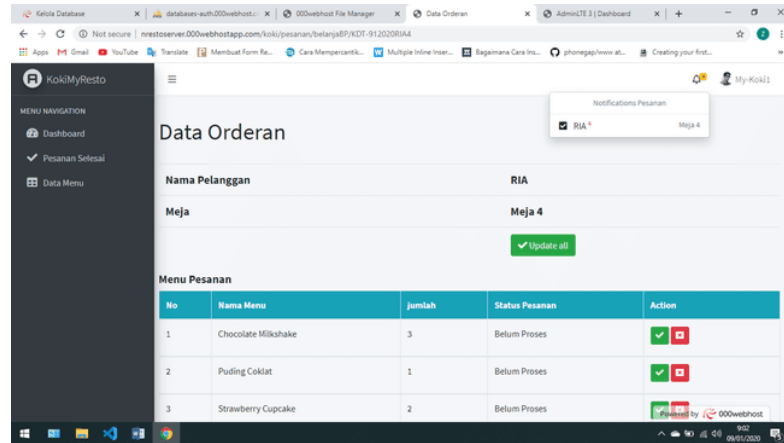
Kelola Database | databases-auth.000webhost.c | 000webhost File Manager | Data Orderan | AdminLTE 3 | Dashboard | +

Not secure | nrestoserver.000webhostapp.com/koki/pesanan/belanjaBP/KDT-912020RIA4

Apps Gmail YouTube Translate Membuat Form Re... Cara Mempercantik... Multiple Inline Inser... Bagaimana Cara Ins... phonegap/www at... Creating your first...

KokiMyResto

My-Koki1

Notifications Pesanan

RIA * Meja 4

MENU NAVIGATION

Dashboard

Pesanan Selesai

Data Menu

Data Orderan

| Nama Pelanggan | RIA |
|---|---|
| Meja | Meja 4 |

Update all

Menu Pesanan

| No | Nama Menu | jumlah | Status Pesanan | Action |
|---|---|---|---|---|
| 1 | Chocolate Milkshake | 3 | Belum Proses | |
| 2 | Puding Coklat | 1 | Belum Proses | |
| 3 | Strawberry Cupcake | 2 | Belum Proses | |

Powered by 000webhost

9:02
09/01/2020